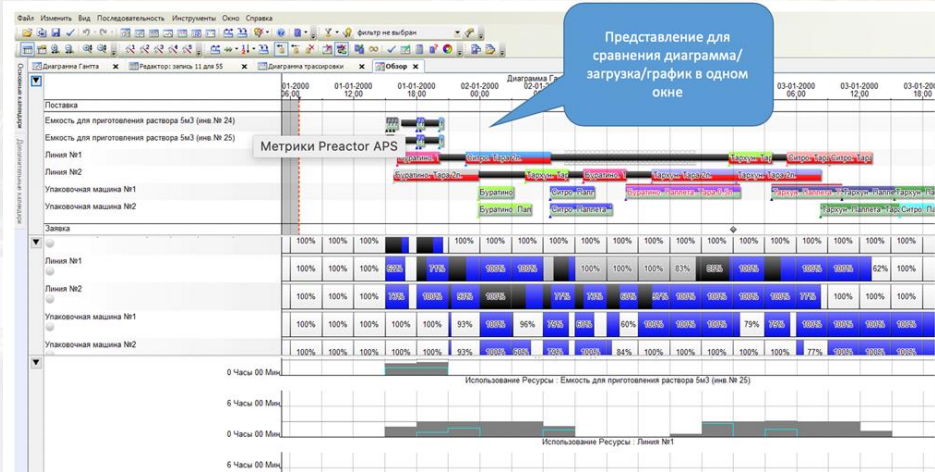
Файл Изменить Вид Последовательность Инструменты Окно Справка

фильтр не выбран

Представление для сравнения диаграмма/загрузка/график в одном окне

Диаграмма Гантта | Редактор: запись 11 для 55 | Диаграмма трассировки | Обзор

Основные календари

Дополнительные календари

Диаграмма Г

01-01-2000 06:00 | 01-01-2000 12:00 | 01-01-2000 18:00 | 02-01-2000 00:00 | 02-01 | 03-01-2000 06:00 | 03-01-2000 12:00 | 03-01-2000 18:00

Поставка

Емкость для приготовления раствора 5м3 (инв.№ 24)

Емкость для приготовления раствора 5м3 (инв.№ 25)

Метрики Preactor APS

Линия №1

Линия №2

Упаковочная машина №1

Упаковочная машина №2

Заявка

Буратино | Ситро | Тархун | Буратино Тара2л | Тархун Тар | Ситро Пал | Буратино Пал | Ситро Паллета | Тархун Паллета | Тархун Паллета Тар | Ситро

| 100% | 100% | 100% | | | 100% | 100% | 100% | 100% | 100% | 100% | 100% | 100% | 100% | 100% | 100% | 100% | 100% | 100% |

Линия №1
| 100% | 100% | 100% | 63% | 71% | 100% | 100% | 100% | 100% | 100% | 83% | 89% | 100% | 100% | 100% | 62% | 100% |

Линия №2
| 100% | 100% | 100% | 75% | 100% | 93% | 100% | 100% | 77% | 75% | 60% | 97% | 100% | 100% | 100% | 100% | 100% | 100% | 100% |

Упаковочная машина №1
| 100% | 100% | 100% | 100% | 100% | 93% | 100% | 96% | 75% | 60% | 60% | 100% | 100% | 100% | 79% | 75% | 100% | 100% | 100% |

Упаковочная машина №2
| 100% | 100% | 100% | 100% | 100% | 93% | 100% | 98% | 72% | 100% | 84% | 100% | 100% | 100% | 100% | 77% | 100% | 100% | 100% |

0 Часы 00 Мин

Использование Ресурсы : Емкость для приготовления раствора 5м3 (инв.№ 25)

6 Часы 00 Мин

0 Часы 00 Мин

Использование Ресурсы : Линия №1

6 Часы 00 Мин